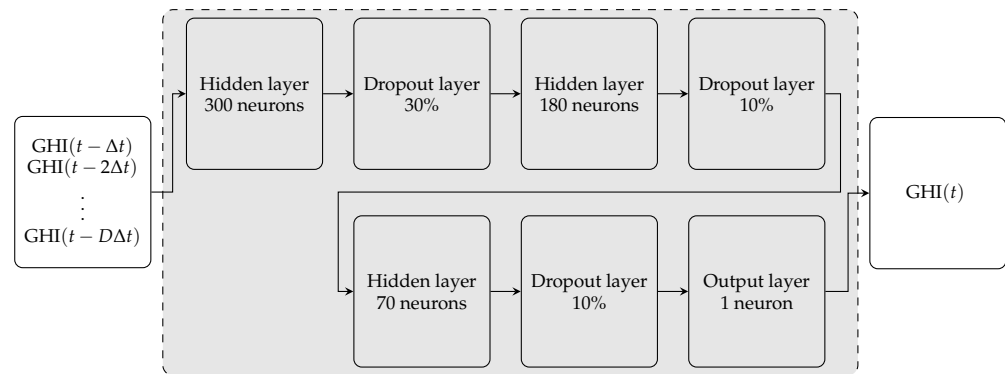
$\mathrm{GHI}(t-\Delta t)$
$\mathrm{GHI}(t-2\Delta t)$
$\vdots$
$\mathrm{GHI}(t-D\Delta t)$

Hidden layer
300 neurons

Dropout layer
30%

Hidden layer
180 neurons

Dropout layer
10%

Hidden layer
70 neurons

Dropout layer
10%

Output layer
1 neuron

$\mathrm{GHI}(t)$